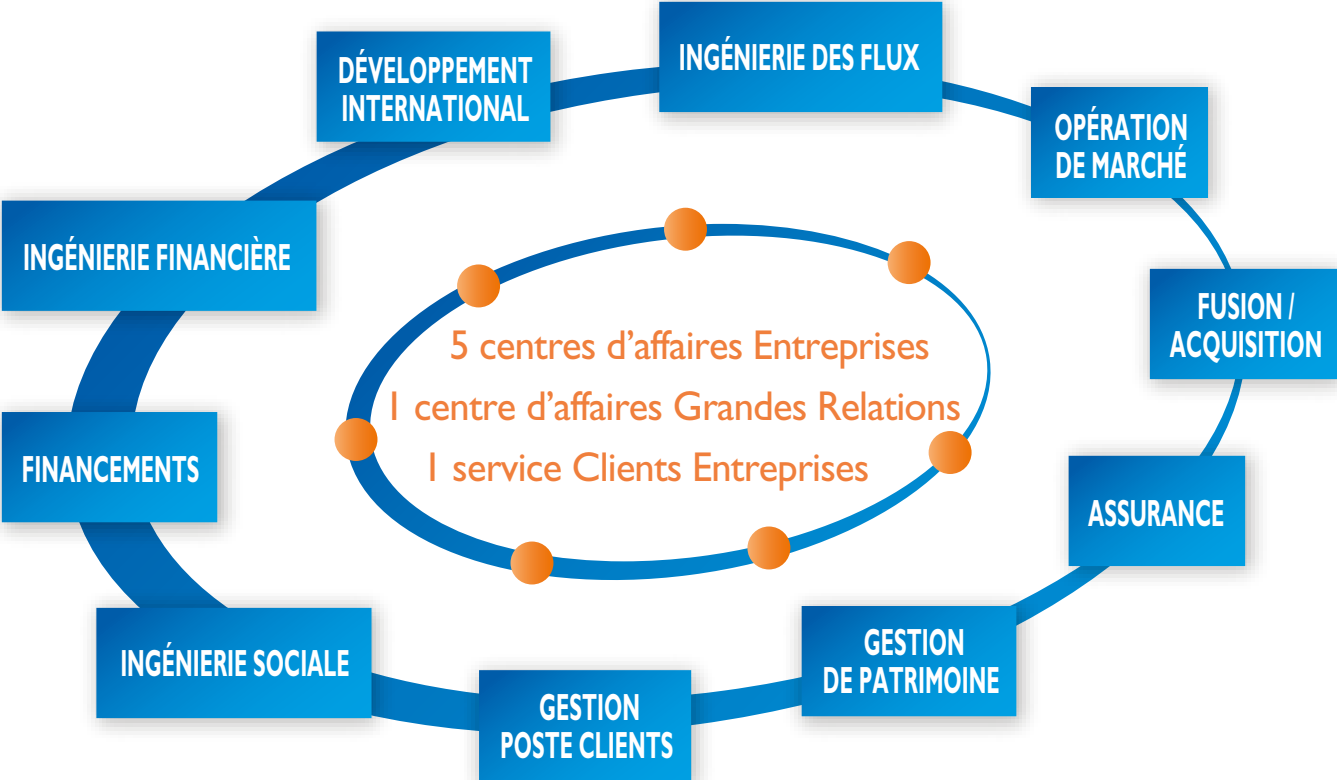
DÉVELOPPEMENT INTERNATIONAL

INGÉNIERIE DES FLUX

OPÉRATION DE MARCHÉ

FUSION / ACQUISITION

ASSURANCE

GESTION DE PATRIMOINE

GESTION POSTE CLIENTS

INGÉNIERIE SOCIALE

FINANCEMENTS

INGÉNIERIE FINANCIÈRE

5 centres d'affaires Entreprises
1 centre d'affaires Grandes Relations
1 service Clients Entreprises